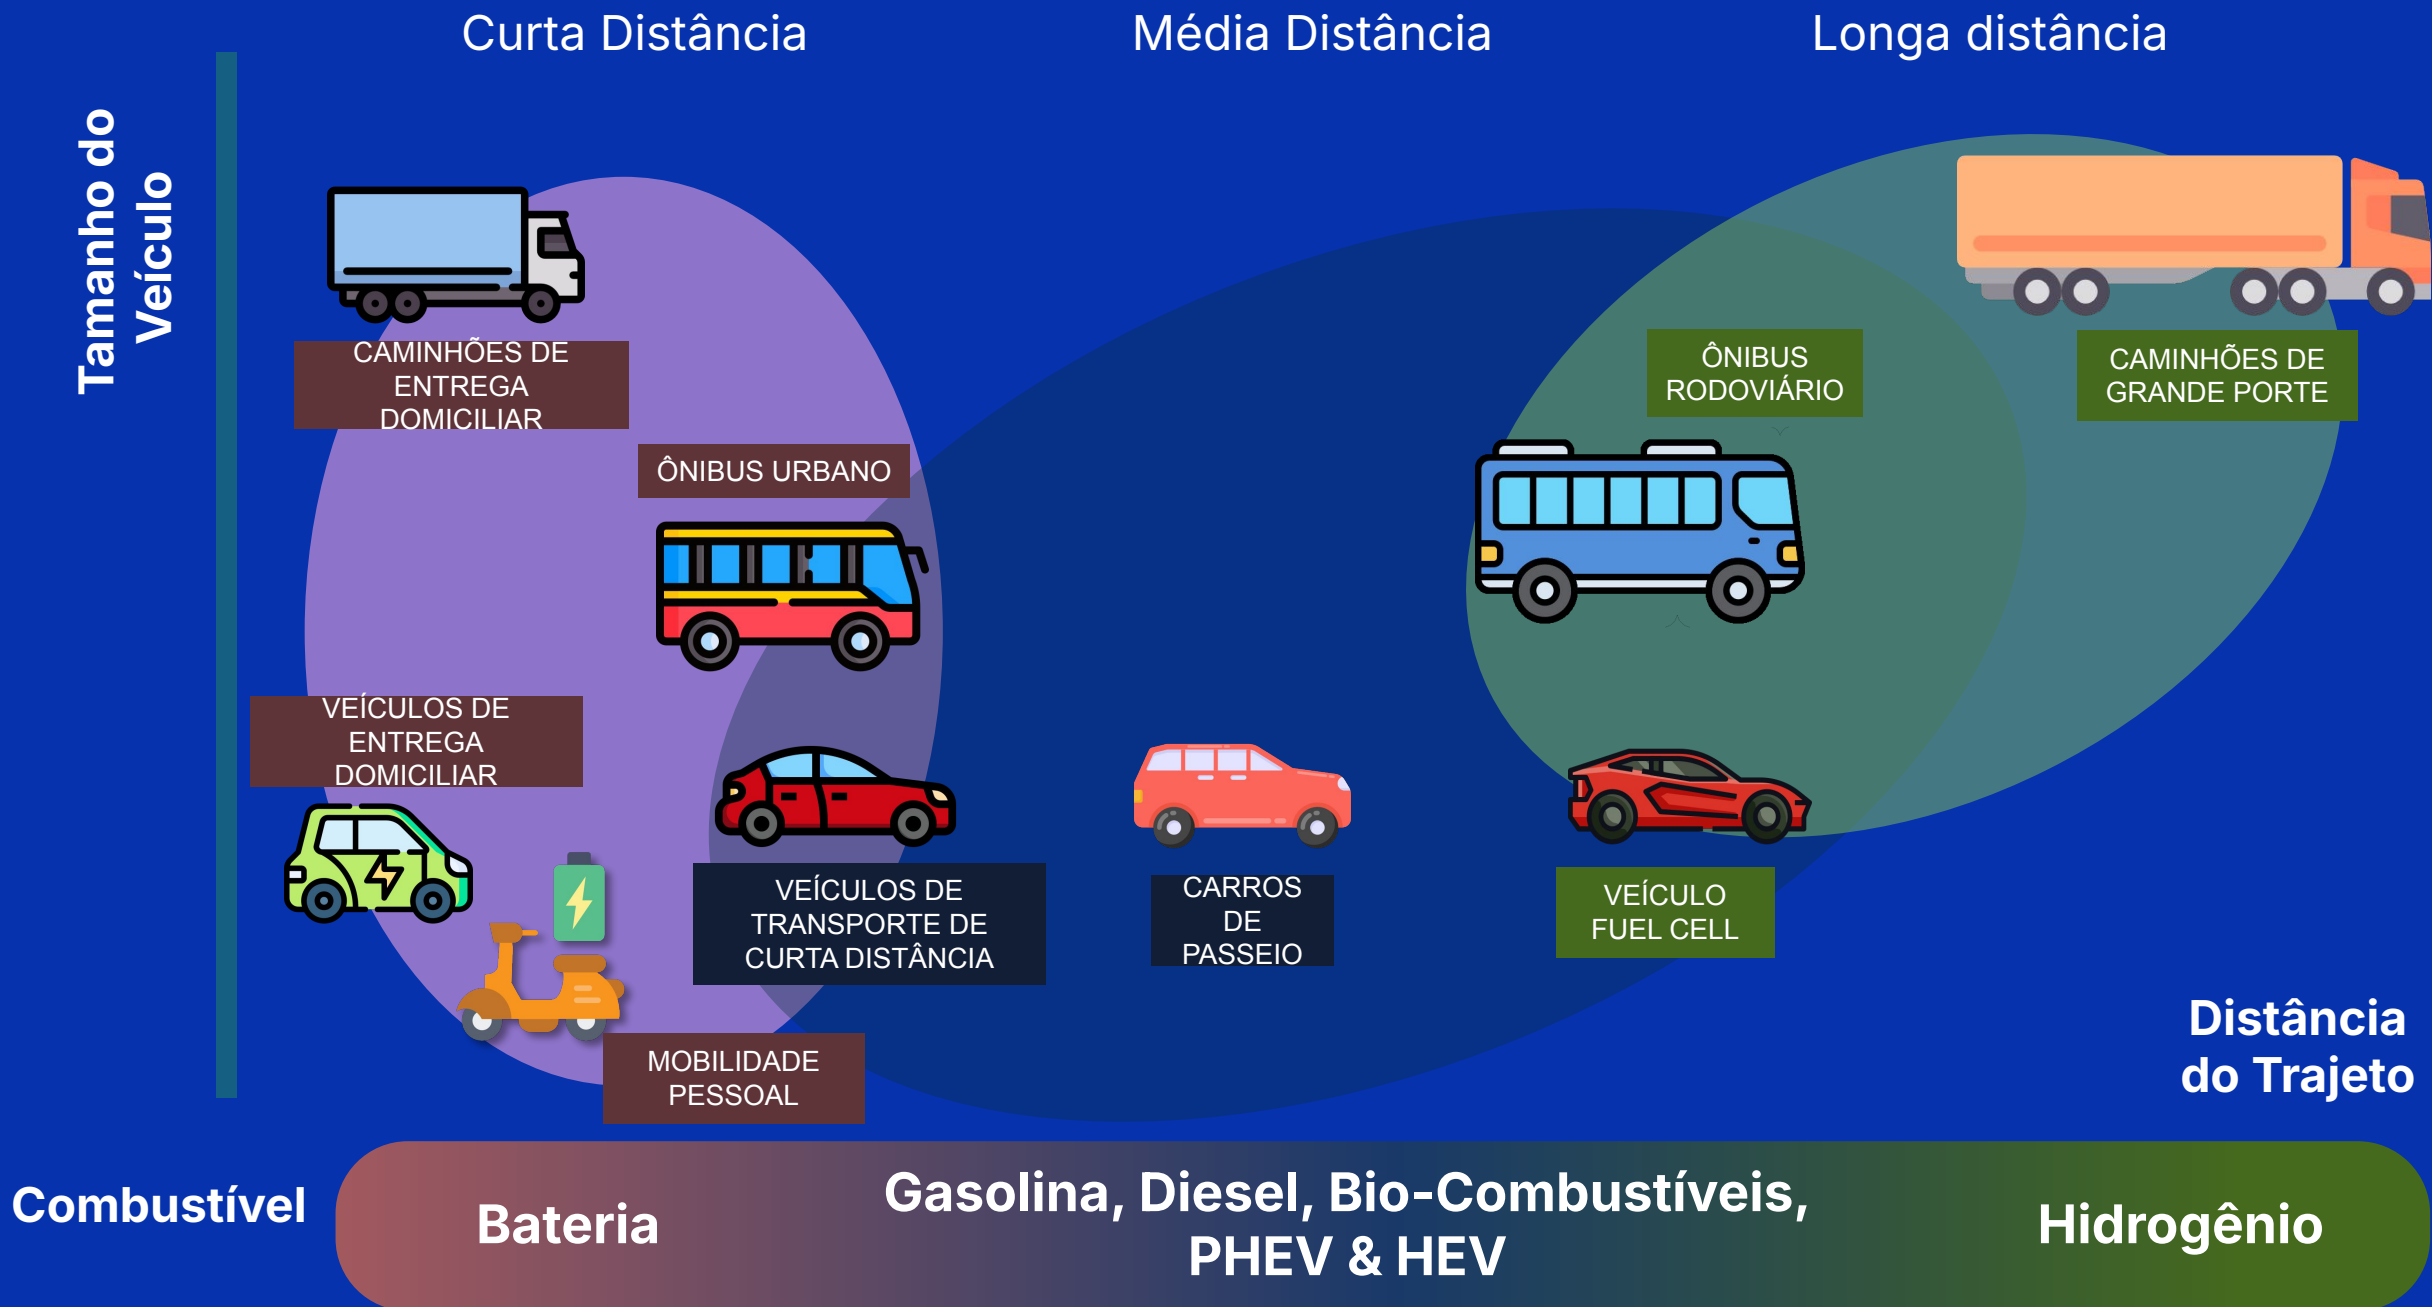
Curta Distância

Média Distância

Longa distância

Tamanho do Veículo

CAMINHÕES DE ENTREGA DOMICILIAR

ÔNIBUS URBANO

ÔNIBUS RODOVIÁRIO

CAMINHÕES DE GRANDE PORTE

VEÍCULOS DE ENTREGA DOMICILIAR

VEÍCULOS DE TRANSPORTE DE CURTA DISTÂNCIA

CARROS DE PASSEIO

VEÍCULO FUEL CELL

MOBILIDADE PESSOAL

Distância do Trajeto

Combustível

Bateria

Gasolina, Diesel, Bio-Combustíveis, PHEV & HEV

Hidrogênio